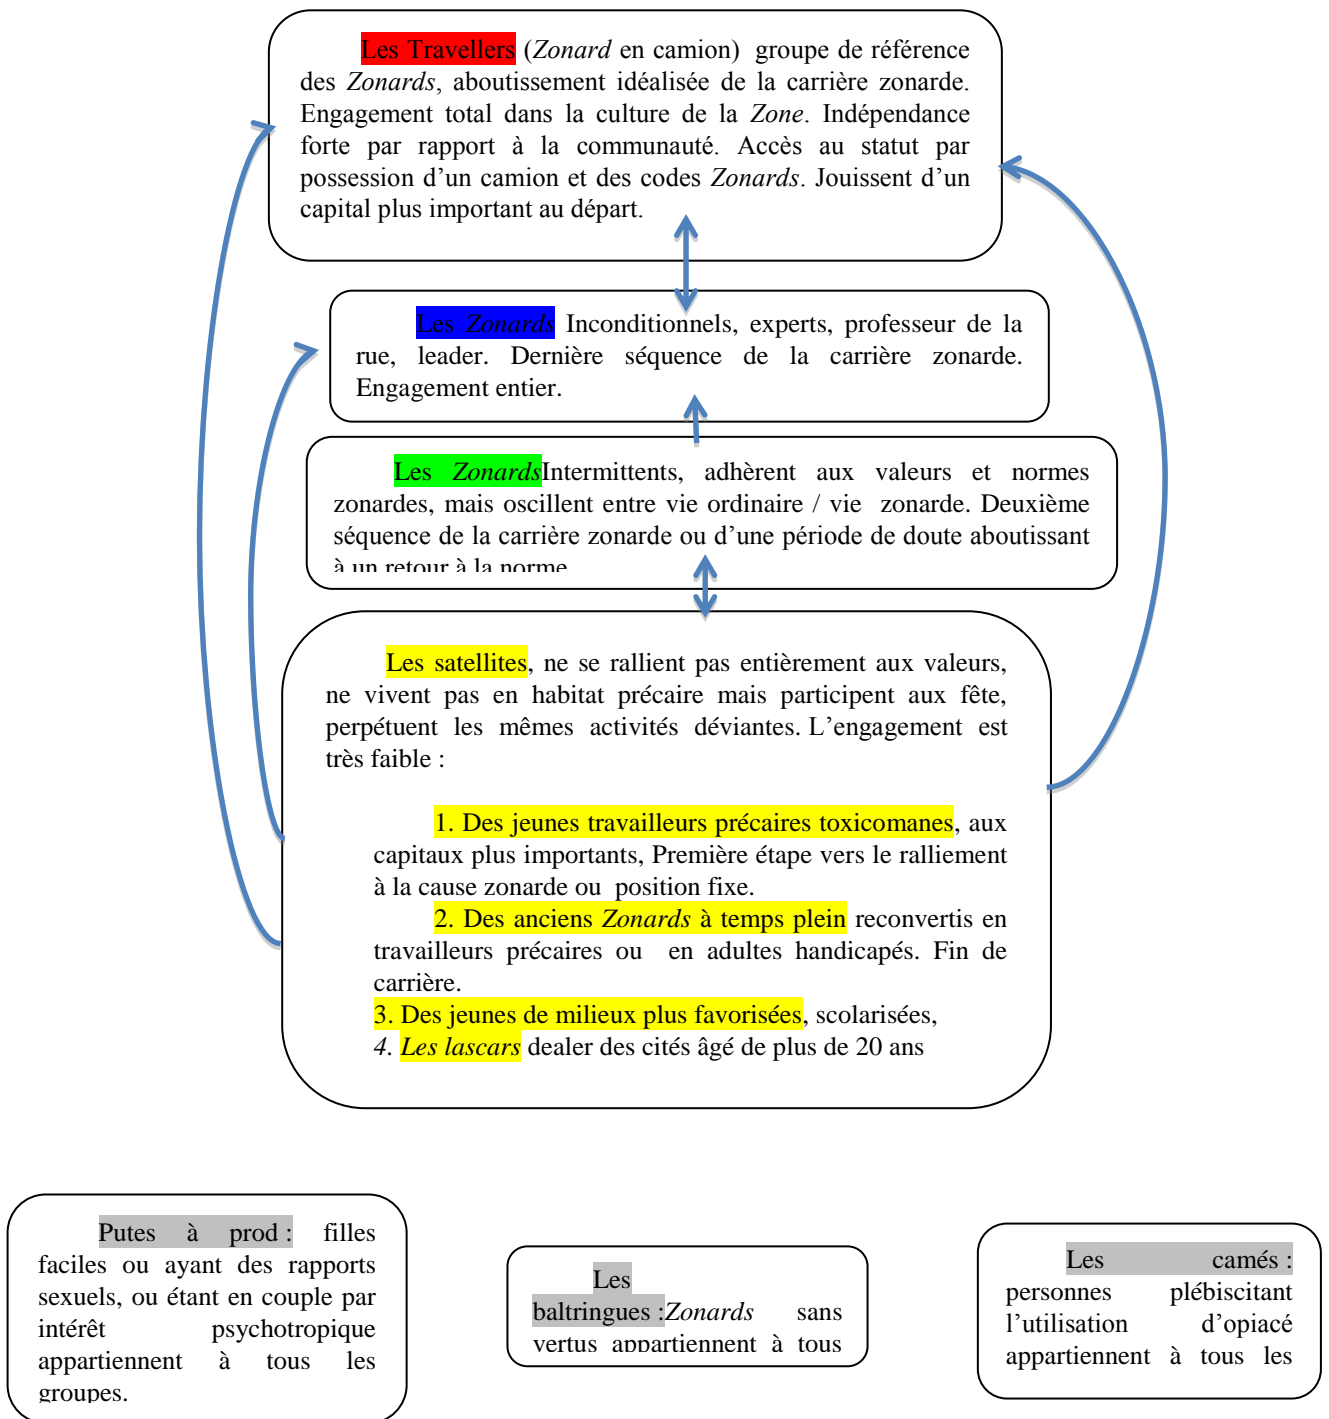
Les Travellers (*Zonard* en camion) groupe de référence des *Zonards*, aboutissement idéalisée de la carrière zonarde. Engagement total dans la culture de la *Zone*. Indépendance forte par rapport à la communauté. Accès au statut par possession d'un camion et des codes *Zonards*. Jouissent d'un capital plus important au départ.

Les *Zonards* Inconditionnels, experts, professeur de la rue, leader. Dernière séquence de la carrière zonarde. Engagement entier.

Les *Zonards*Intermittents, adhèrent aux valeurs et normes zonardes, mais oscillent entre vie ordinaire / vie zonarde. Deuxième séquence de la carrière zonarde ou d'une période de doute aboutissant à un retour à la norme

Les satellites, ne se rallient pas entièrement aux valeurs, ne vivent pas en habitat précaire mais participent aux fête, perpétuent les mêmes activités déviantes. L'engagement est très faible :

1. Des jeunes travailleurs précaires toxicomanes, aux capitaux plus importants, Première étape vers le ralliement à la cause zonarde ou position fixe.
2. Des anciens *Zonards* à temps plein reconvertis en travailleurs précaires ou en adultes handicapés. Fin de carrière.
3. Des jeunes de milieux plus favorisées, scolarisées,
*4. Les lascars* dealer des cités âgé de plus de 20 ans

Putes à prod : filles faciles ou ayant des rapports sexuels, ou étant en couple par intérêt psychotropique appartiennent à tous les groupes.

Les baltringues :*Zonards* sans vertus appartiennent à tous

Les camés : personnes plébiscitant l'utilisation d'opiacé appartiennent à tous les